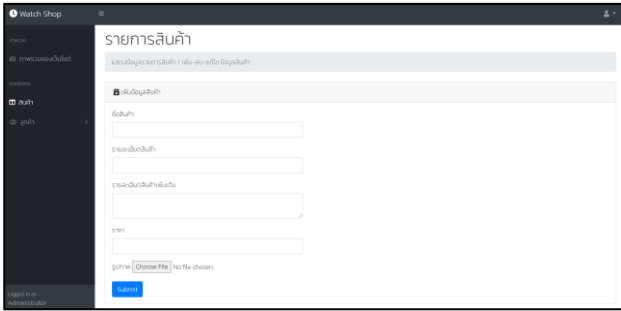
Watch Shop

MENU

ภาพรวมของเว็บไซต์

MODULES

สินค้า

ลูกค้า

Logged in as:
Administrator

รายการสินค้า

แสดงข้อมูลรายการสินค้า / เพิ่ม-ลบ-แก้ไข ข้อมูลสินค้า

เพิ่มข้อมูลสินค้า

ชื่อสินค้า

รายละเอียดสินค้า

รายละเอียดสินค้าเพิ่มเติม

ราคา

รูปภาพ Choose File No file chosen

Submit